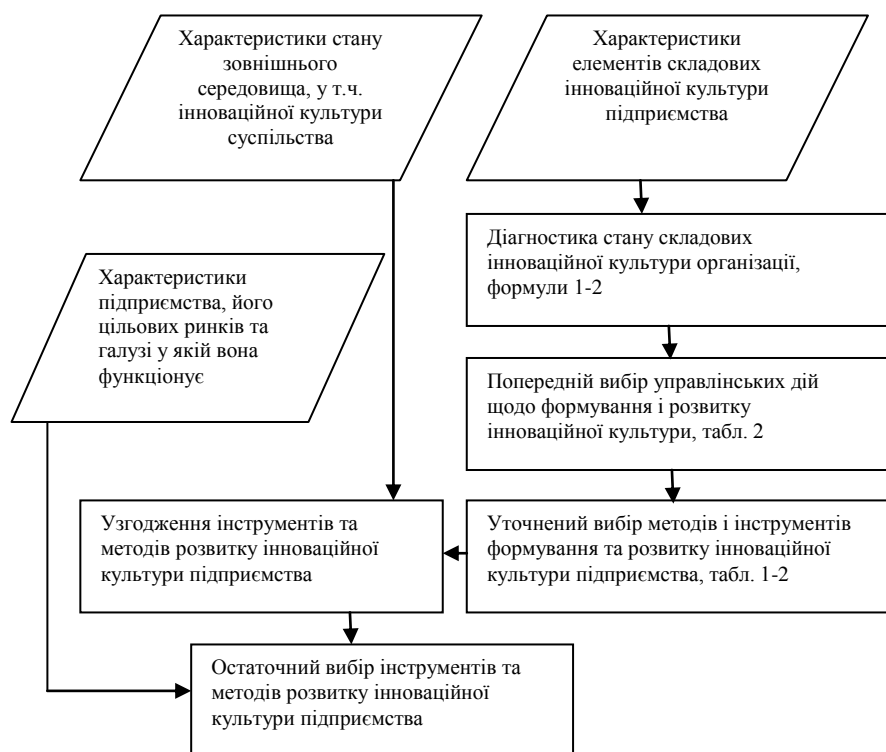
Характеристики стану зовнішнього середовища, у т.ч. інноваційної культури суспільства

Характеристики елементів складових інноваційної культури підприємства

Діагностика стану складових інноваційної культури організації, формули 1-2

Характеристики підприємства, його цільових ринків та галузі у якій вона функціонує

Попередній вибір управлінських дій щодо формування і розвитку інноваційної культури, табл. 2

Узгодження інструментів та методів розвитку інноваційної культури підприємства

Уточнений вибір методів і інструментів формування та розвитку інноваційної культури підприємства, табл. 1-2

Остаточний вибір інструментів та методів розвитку інноваційної культури підприємства